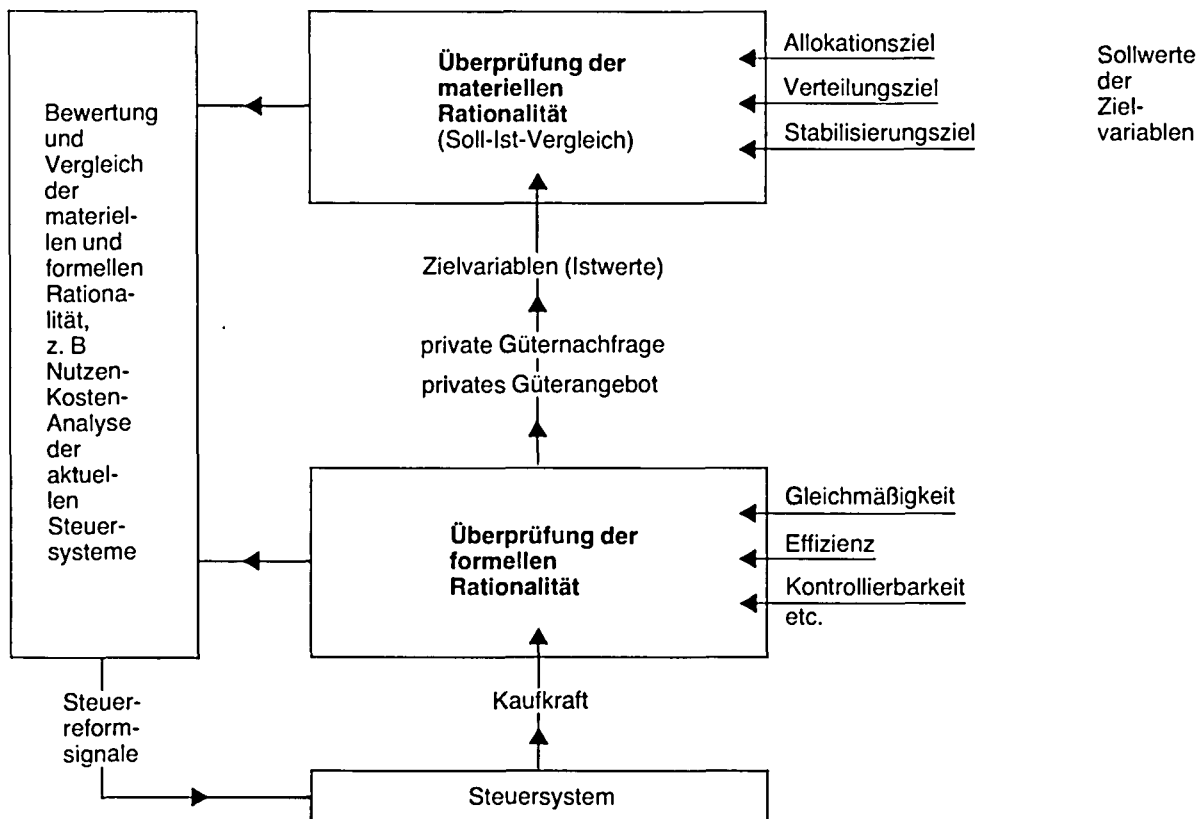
Bewertung und Vergleich der materiellen und formellen Rationalität, z. B Nutzen-Kosten-Analyse der aktuellen Steuersysteme

**Überprüfung der materiellen Rationalität**
(Soll-Ist-Vergleich)

Allokationsziel
Verteilungsziel
Stabilisierungsziel

Sollwerte der Zielvariablen

Zielvariablen (Istwerte)

private Güternachfrage
privates Güterangebot

**Überprüfung der formellen Rationalität**

Gleichmäßigkeit
Effizienz
Kontrollierbarkeit
etc.

Kaufkraft

Steuerreformsignale

Steuersystem